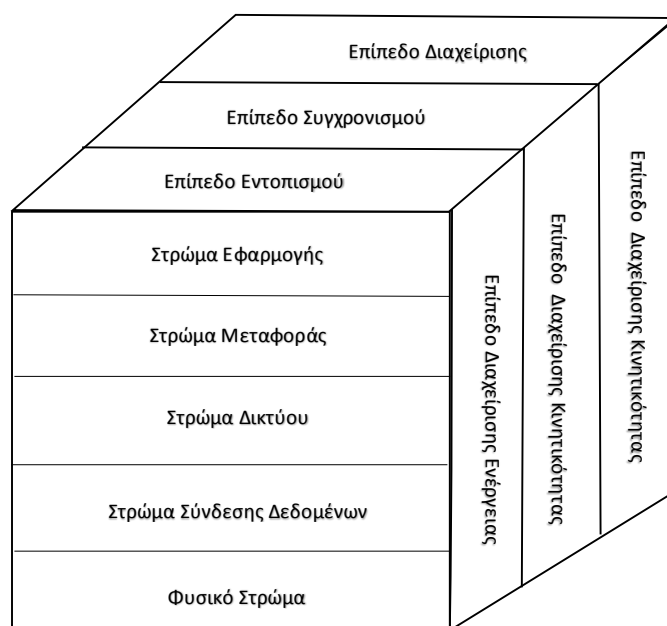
Επίπεδο Διαχείρισης

Επίπεδο Συγχρονισμού

Επίπεδο Εντοπισμού

Στρώμα Εφαρμογής

Στρώμα Μεταφοράς

Στρώμα Δικτύου

Στρώμα Σύνδεσης Δεδομένων

Φυσικό Στρώμα

Επίπεδο Διαχείρισης Ενέργειας

Επίπεδο Διαχείρισης Κινητικότητας

Επίπεδο Διαχείρισης Κινητικότητας